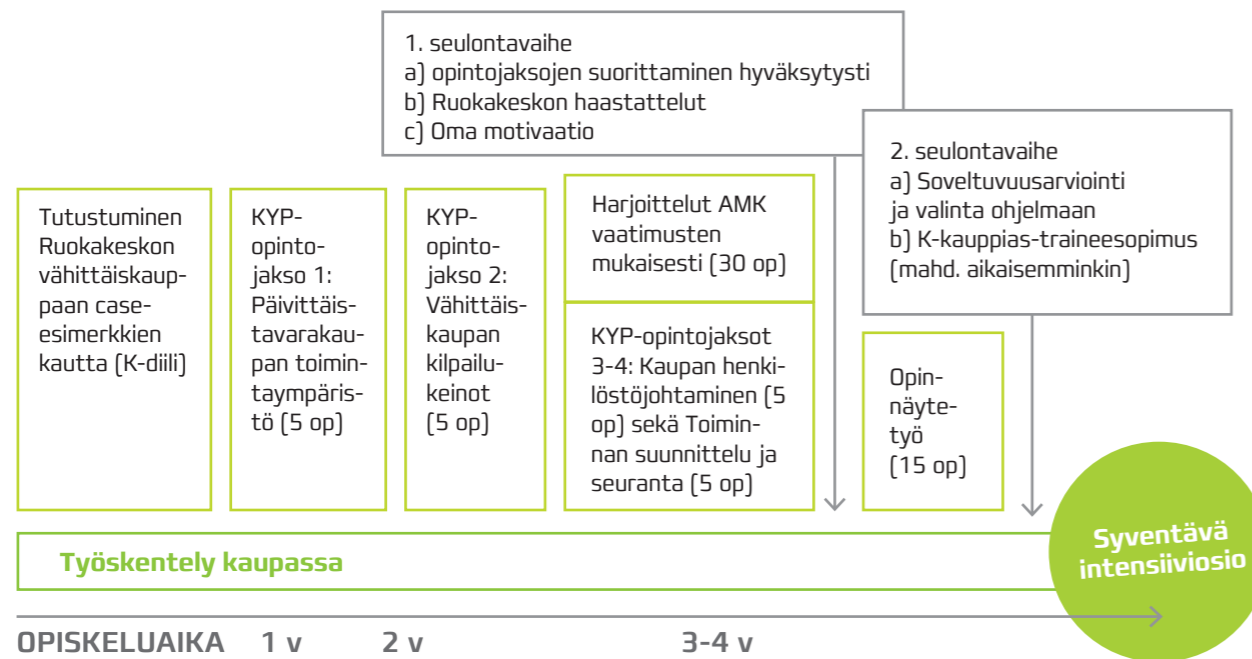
1. seulontavaihe
a) opintojaksojen suorittaminen hyväksytysti
b) Ruokakeskon haastattelut
c) Oma motivaatio

2. seulontavaihe
a) Soveltuvuusarviointi ja valinta ohjelmaan
b) K-kauppias-traineesopimus (mahd. aikaisemminkin)

Tutustuminen Ruokakeskon vähittäiskauppaan case-esimerkkien kautta (K-diili)

KYP-opintojakso 1: Päivittäistavarakaupan toimintaympäristö (5 op)

KYP-opintojakso 2: Vähittäiskaupan kilpailukeinot (5 op)

Harjoittelut AMK vaatimusten mukaisesti (30 op)

KYP-opintojaksot 3-4: Kaupan henkilöstöjohtaminen (5 op) sekä Toiminnan suunnittelu ja seuranta (5 op)

Opinnäytetyö (15 op)

Syventävä intensiiviosio

Työskentely kaupassa

OPISKELUAIKA 1 v 2 v 3-4 v